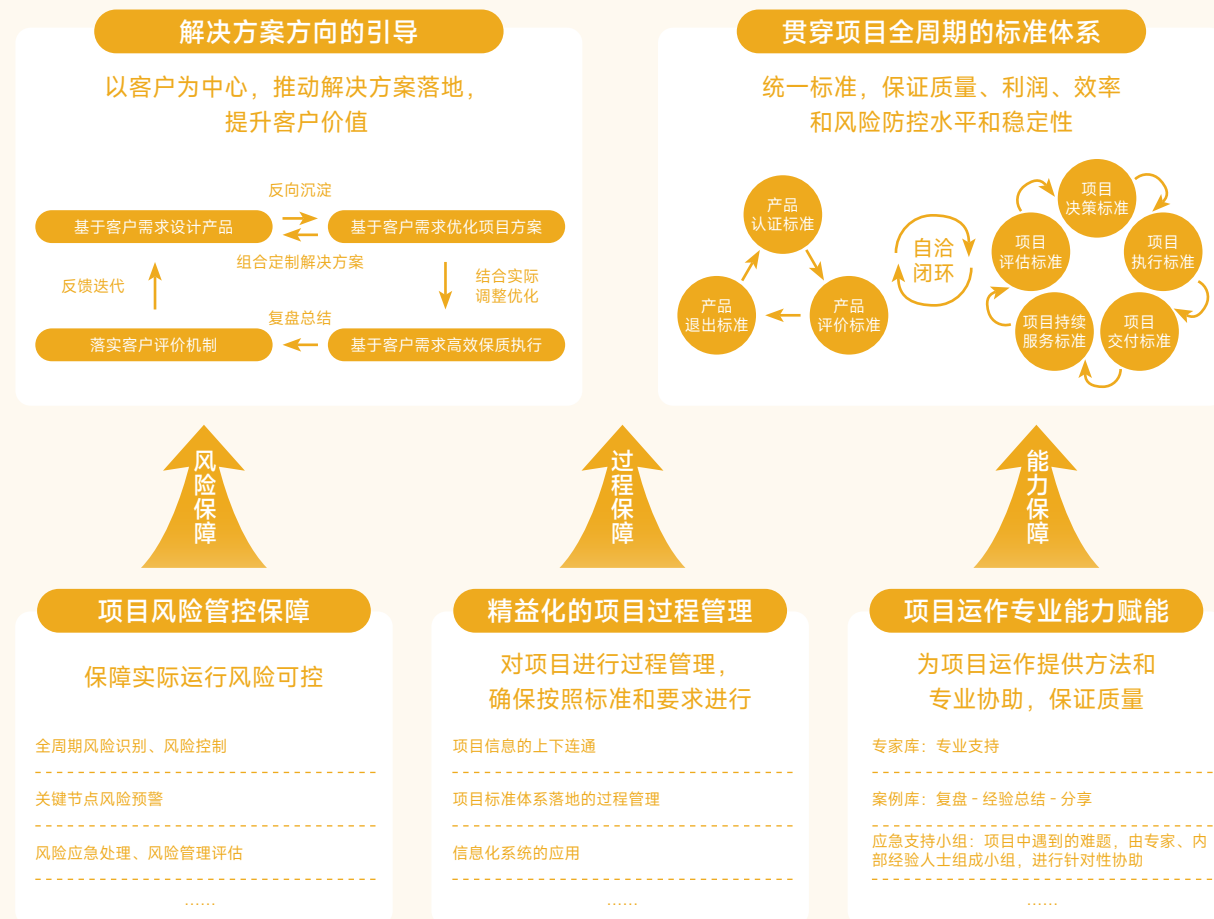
解决方案方向的引导

以客户为中心，推动解决方案落地，提升客户价值

反向沉淀

基于客户需求设计产品

基于客户需求优化项目方案

组合定制解决方案

反馈迭代

结合实际调整优化

复盘总结

落实客户评价机制

基于客户需求高效保质执行

贯穿项目全周期的标准体系

统一标准，保证质量、利润、效率和风险防控水平和稳定性

产品认证标准

产品退出标准

产品评价标准

自洽闭环

项目决策标准

项目评估标准

项目执行标准

项目持续服务标准

项目交付标准

风险保障

过程保障

能力保障

项目风险管控保障

保障实际运行风险可控

全周期风险识别、风险控制

关键节点风险预警

风险应急处理、风险管理评估

……

精益化的项目过程管理

对项目进行过程管理，确保按照标准和要求进行

项目信息的上下连通

项目标准体系落地的过程管理

信息化系统的应用

……

项目运作专业能力赋能

为项目运作提供方法和专业协助，保证质量

专家库：专业支持

案例库：复盘 - 经验总结 - 分享

应急支持小组：项目中遇到的难题，由专家、内部经验人士组成小组，进行针对性协助

……